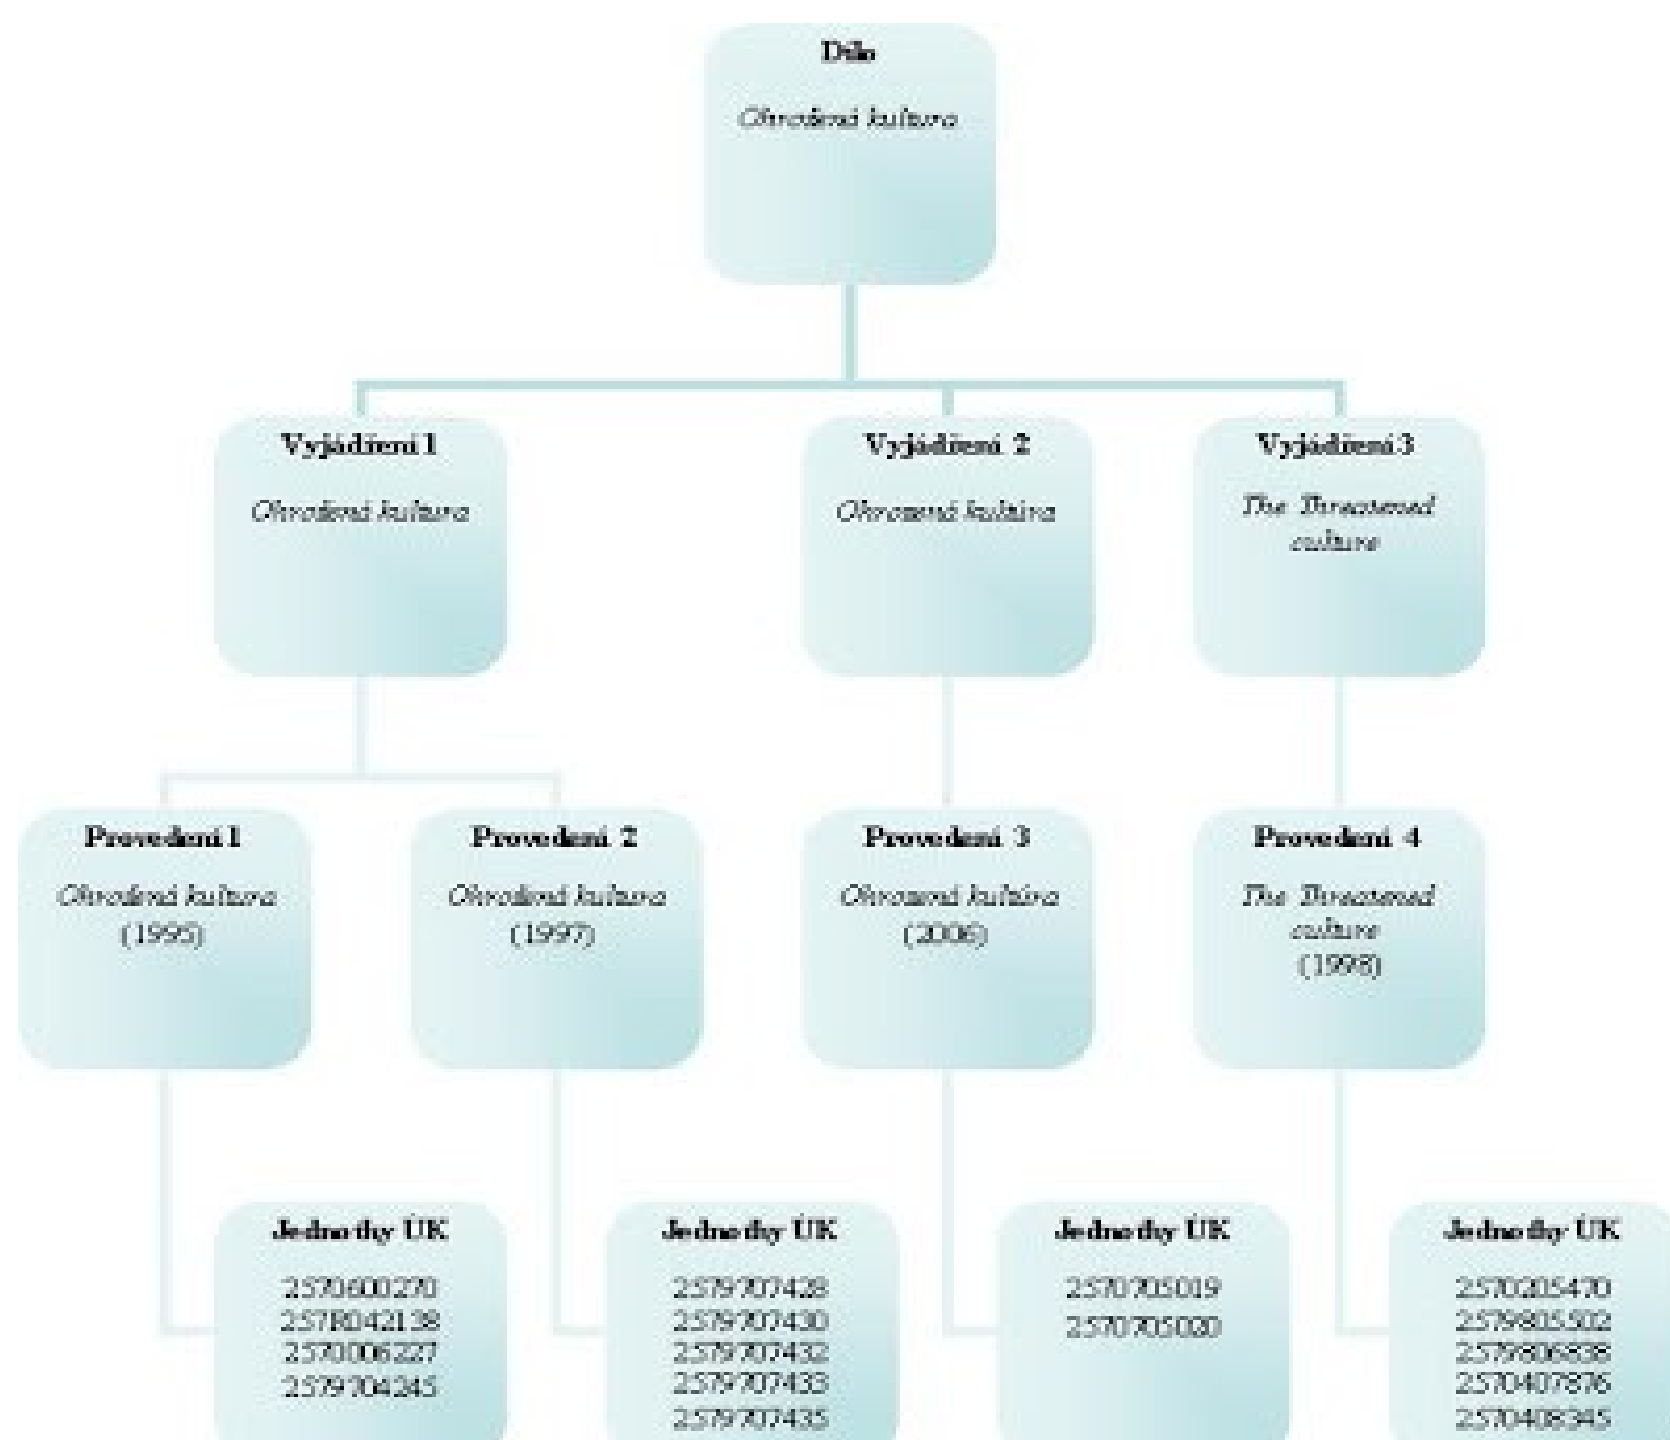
Dílo

Ohrožená kultura

Vyjádření 1

Ohrožená kultura

Vyjádření 2

Ohrozená kultura

Vyjádření 3

The Threatened culture

Provedení 1

Ohrožená kultura (1995)

Provedení 2

Ohrožená kultura (1997)

Provedení 3

Ohrozená kultura (2006)

Provedení 4

The Threatened culture (1998)

Jednotky UK

2570600270
2578042138
2570006227
2579704245

Jednotky UK

2579707428
2579707430
2579707432
2579707433
2579707435

Jednotky UK

2570705019
2570705020

Jednotky UK

2570205470
2579805502
2579806838
2570407876
2570408345